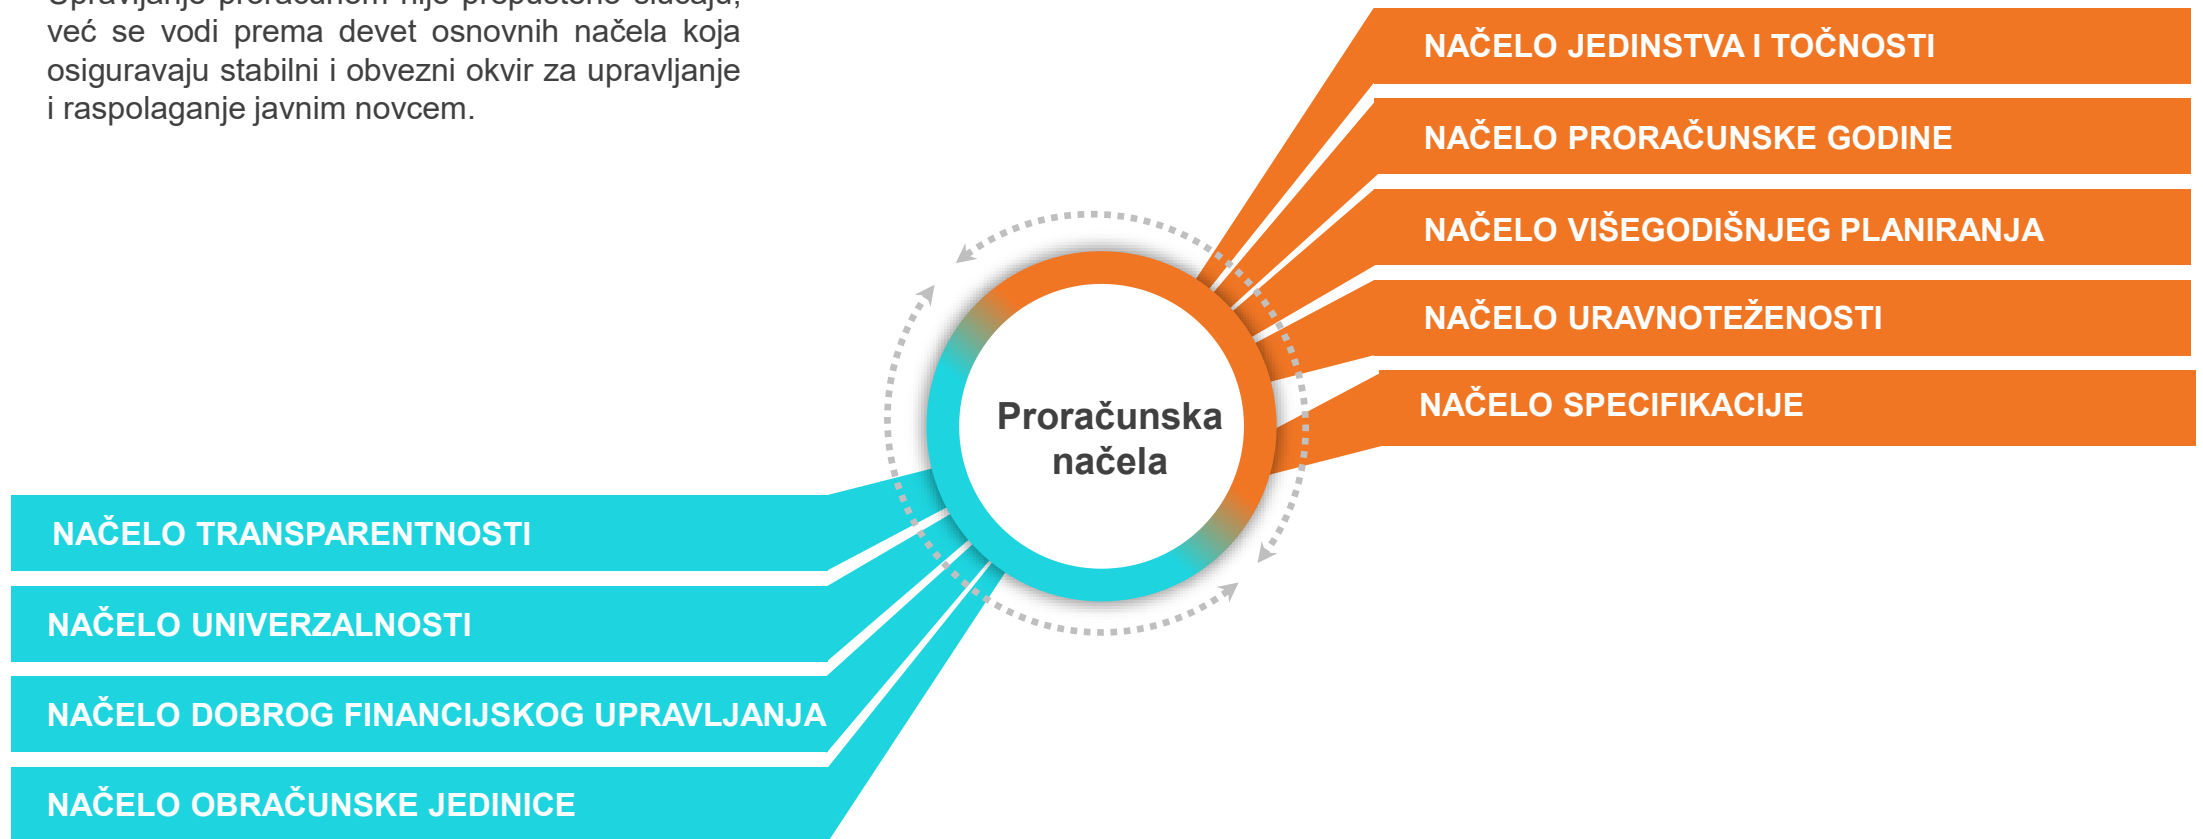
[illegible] već se vodi prema devet osnovnih načela koja osiguravaju stabilni i obvezni okvir za upravljanje i raspolaganje javnim novcem.

NAČELO JEDINSTVA I TOČNOSTI

NAČELO PRORAČUNSKE GODINE

NAČELO VIŠEGODIŠNJEG PLANIRANJA

NAČELO URAVNOTEŽENOSTI

NAČELO SPECIFIKACIJE

Proračunska načela

NAČELO TRANSPARENTNOSTI

NAČELO UNIVERZALNOSTI

NAČELO DOBROG FINANCIJSKOG UPRAVLJANJA

NAČELO OBRAČUNSKE JEDINICE